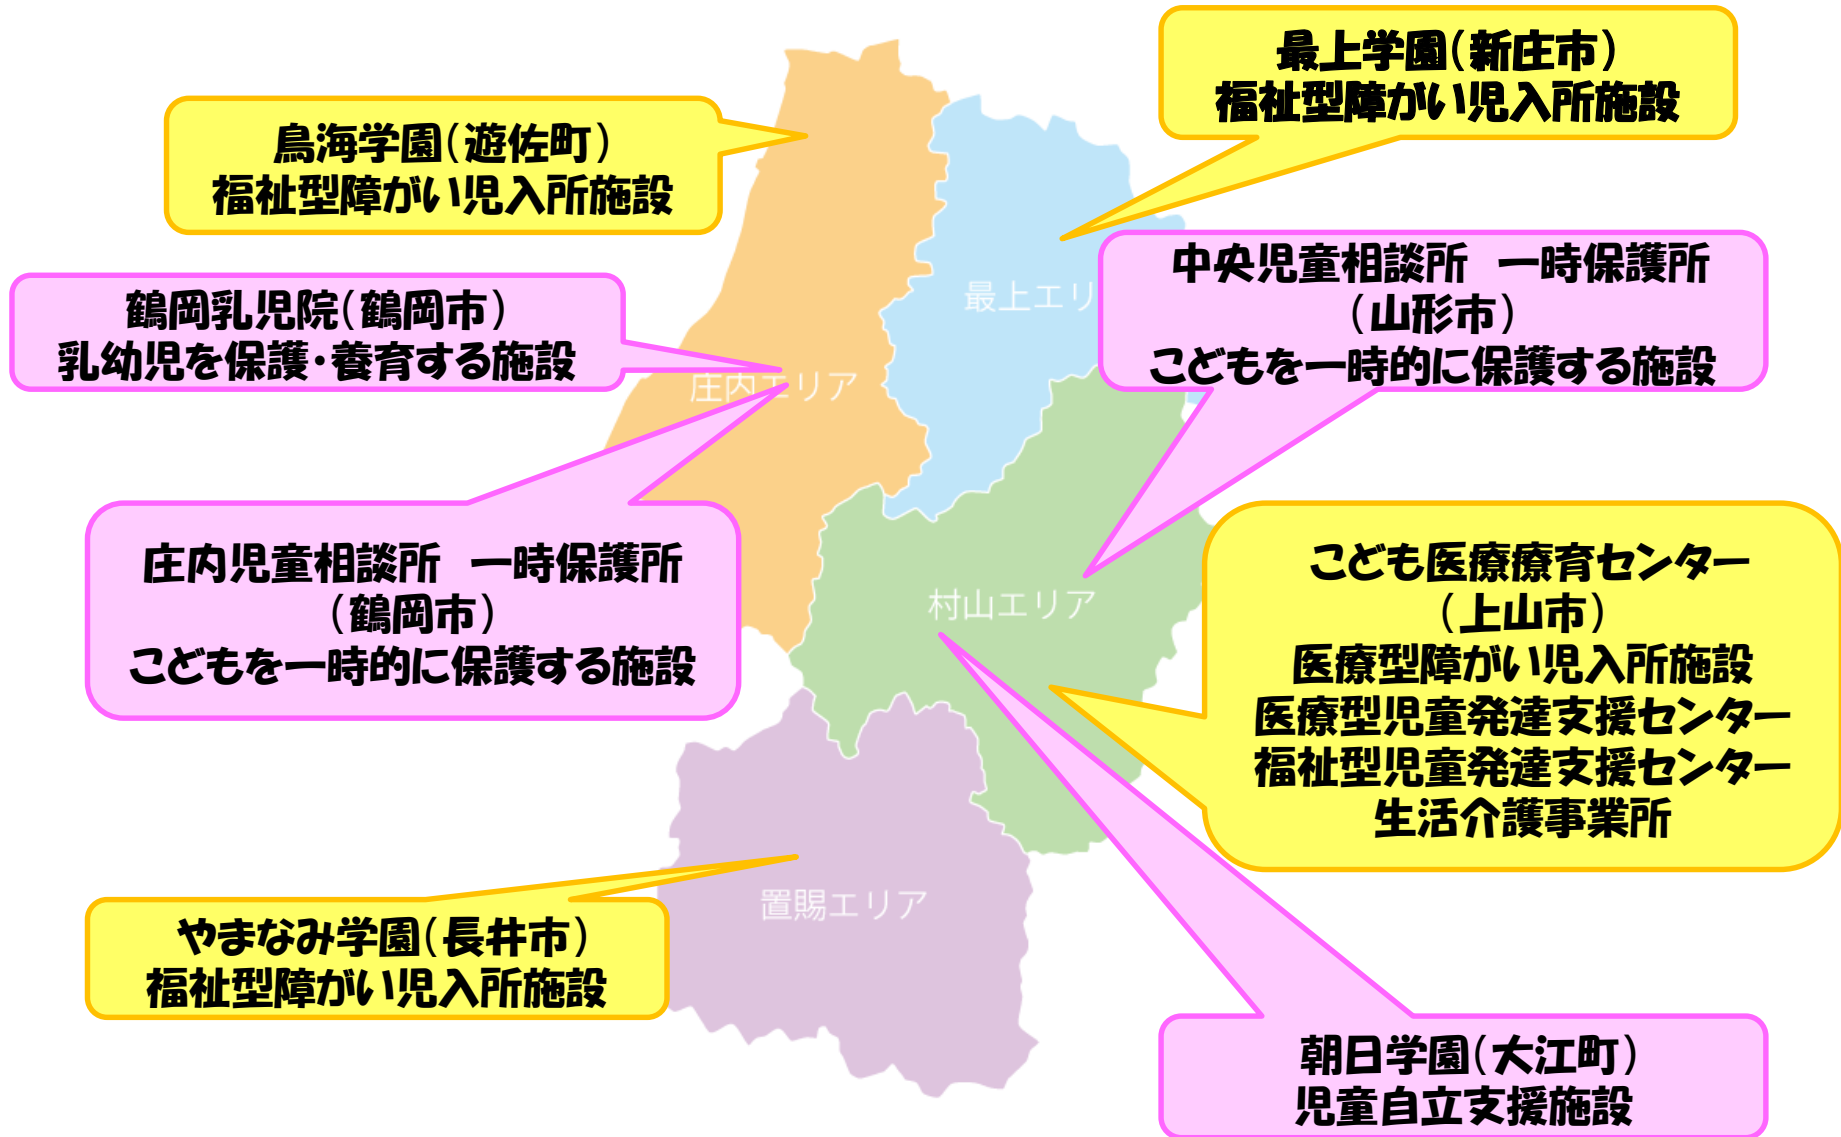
鳥海学園(遊佐町)
福祉型障がい児入所施設

最上学園(新庄市)
福祉型障がい児入所施設

鶴岡乳児院(鶴岡市)
乳幼児を保護・養育する施設

最上エリア

中央児童相談所　一時保護所
(山形市)
こどもを一時的に保護する施設

庄内エリア

庄内児童相談所　一時保護所
(鶴岡市)
こどもを一時的に保護する施設

こども医療療育センター
(上山市)
医療型障がい児入所施設
医療型児童発達支援センター
福祉型児童発達支援センター
生活介護事業所

村山エリア

置賜エリア

やまなみ学園(長井市)
福祉型障がい児入所施設

朝日学園(大江町)
児童自立支援施設